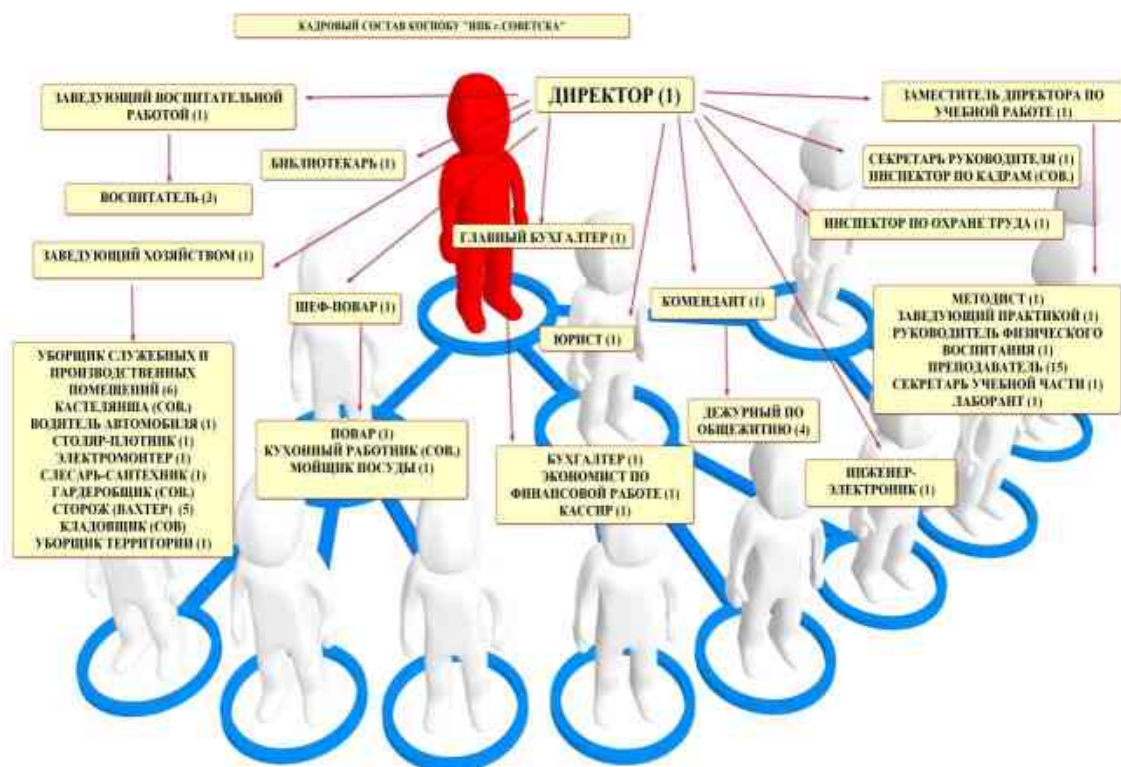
КАДРОВЫЙ СОСТАВ КОГПОБУ "ШПК г.СОВЕТСКА"

ДИРЕКТОР (1)

ЗАВЕДУЮЩИЙ ВОСПИТАТЕЛЬНОЙ РАБОТОЙ (1)

ВОСПИТАТЕЛЬ (2)

БИБЛИОТЕКАРЬ (1)

ЗАВЕДУЮЩИЙ ХОЗЯЙСТВОМ (1)

УБОРЩИК СЛУЖЕБНЫХ И ПРОИЗВОДСТВЕННЫХ ПОМЕЩЕНИЙ (6)
КАСТЕЛЯНША (СОВ.)
ВОДИТЕЛЬ АВТОМОБИЛЯ (1)
СТОЛЯР-ПЛОТНИК (1)
ЭЛЕКТРОМОНТЕР (1)
СЛЕСАРЬ-САНТЕХНИК (1)
ГАРДЕРОБЩИК (СОВ.)
СТОРОЖ (ВАХТЕР) (5)
КЛАДОВЩИК (СОВ)
УБОРЩИК ТЕРРИТОРИИ (1)

ШЕФ-ПОВАР (1)

ПОВАР (1)
КУХОННЫЙ РАБОТНИК (СОВ.)
МОЙЩИК ПОСУДЫ (1)

ГЛАВНЫЙ БУХГАЛТЕР (1)

БУХГАЛТЕР (1)
ЭКОНОМИСТ ПО ФИНАНСОВОЙ РАБОТЕ (1)
КАССИР (1)

ЮРИСТ (1)

КОМЕНДАНТ (1)

ДЕЖУРНЫЙ ПО ОБЩЕЖИТИЮ (4)

ИНЖЕНЕР-ЭЛЕКТРОНИК (1)

ЗАМЕСТИТЕЛЬ ДИРЕКТОРА ПО УЧЕБНОЙ РАБОТЕ (1)

СЕКРЕТАРЬ РУКОВОДИТЕЛЯ (1)
ИНСПЕКТОР ПО КАДРАМ (СОВ.)

ИНСПЕКТОР ПО ОХРАНЕ ТРУДА (1)

МЕТОДИСТ (1)
ЗАВЕДУЮЩИЙ ПРАКТИКОЙ (1)
РУКОВОДИТЕЛЬ ФИЗИЧЕСКОГО ВОСПИТАНИЯ (1)
ПРЕПОДАВАТЕЛЬ (15)
СЕКРЕТАРЬ УЧЕБНОЙ ЧАСТИ (1)
ЛАБОРАНТ (1)